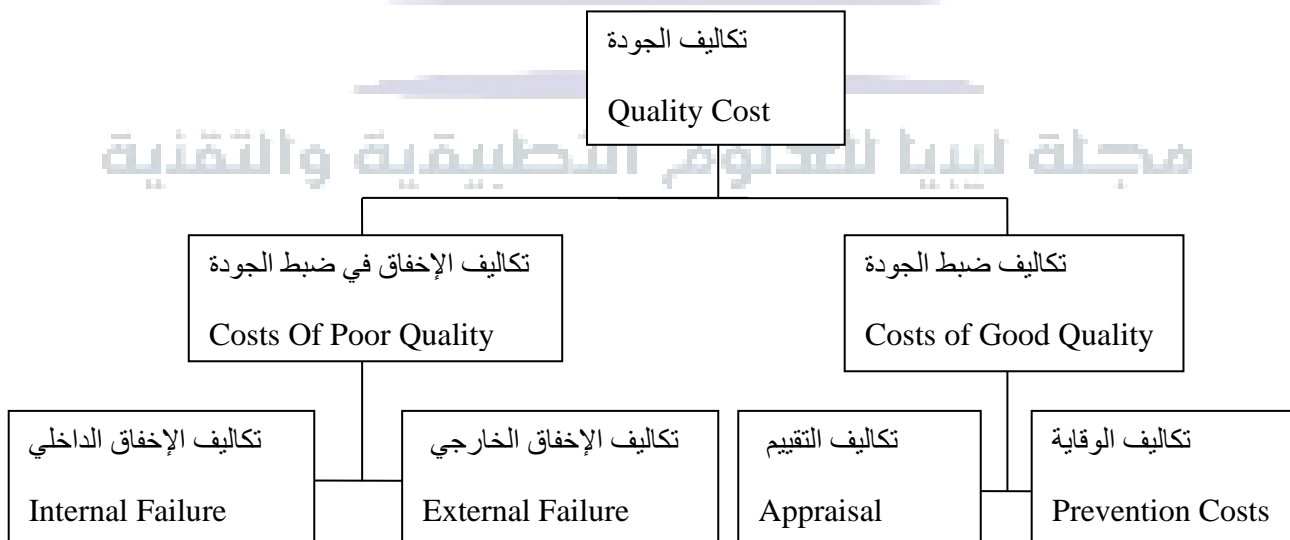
تكاليف الجودة
Quality Cost

مجلة ليبيا للعلوم التطبيقية والتقنية

تكاليف الإخفاق في ضبط الجودة
Costs Of Poor Quality

تكاليف ضبط الجودة
Costs of Good Quality

تكاليف الإخفاق الداخلي
Internal Failure

تكاليف الإخفاق الخارجي
External Failure

تكاليف التقييم
Appraisal

تكاليف الوقاية
Prevention Costs